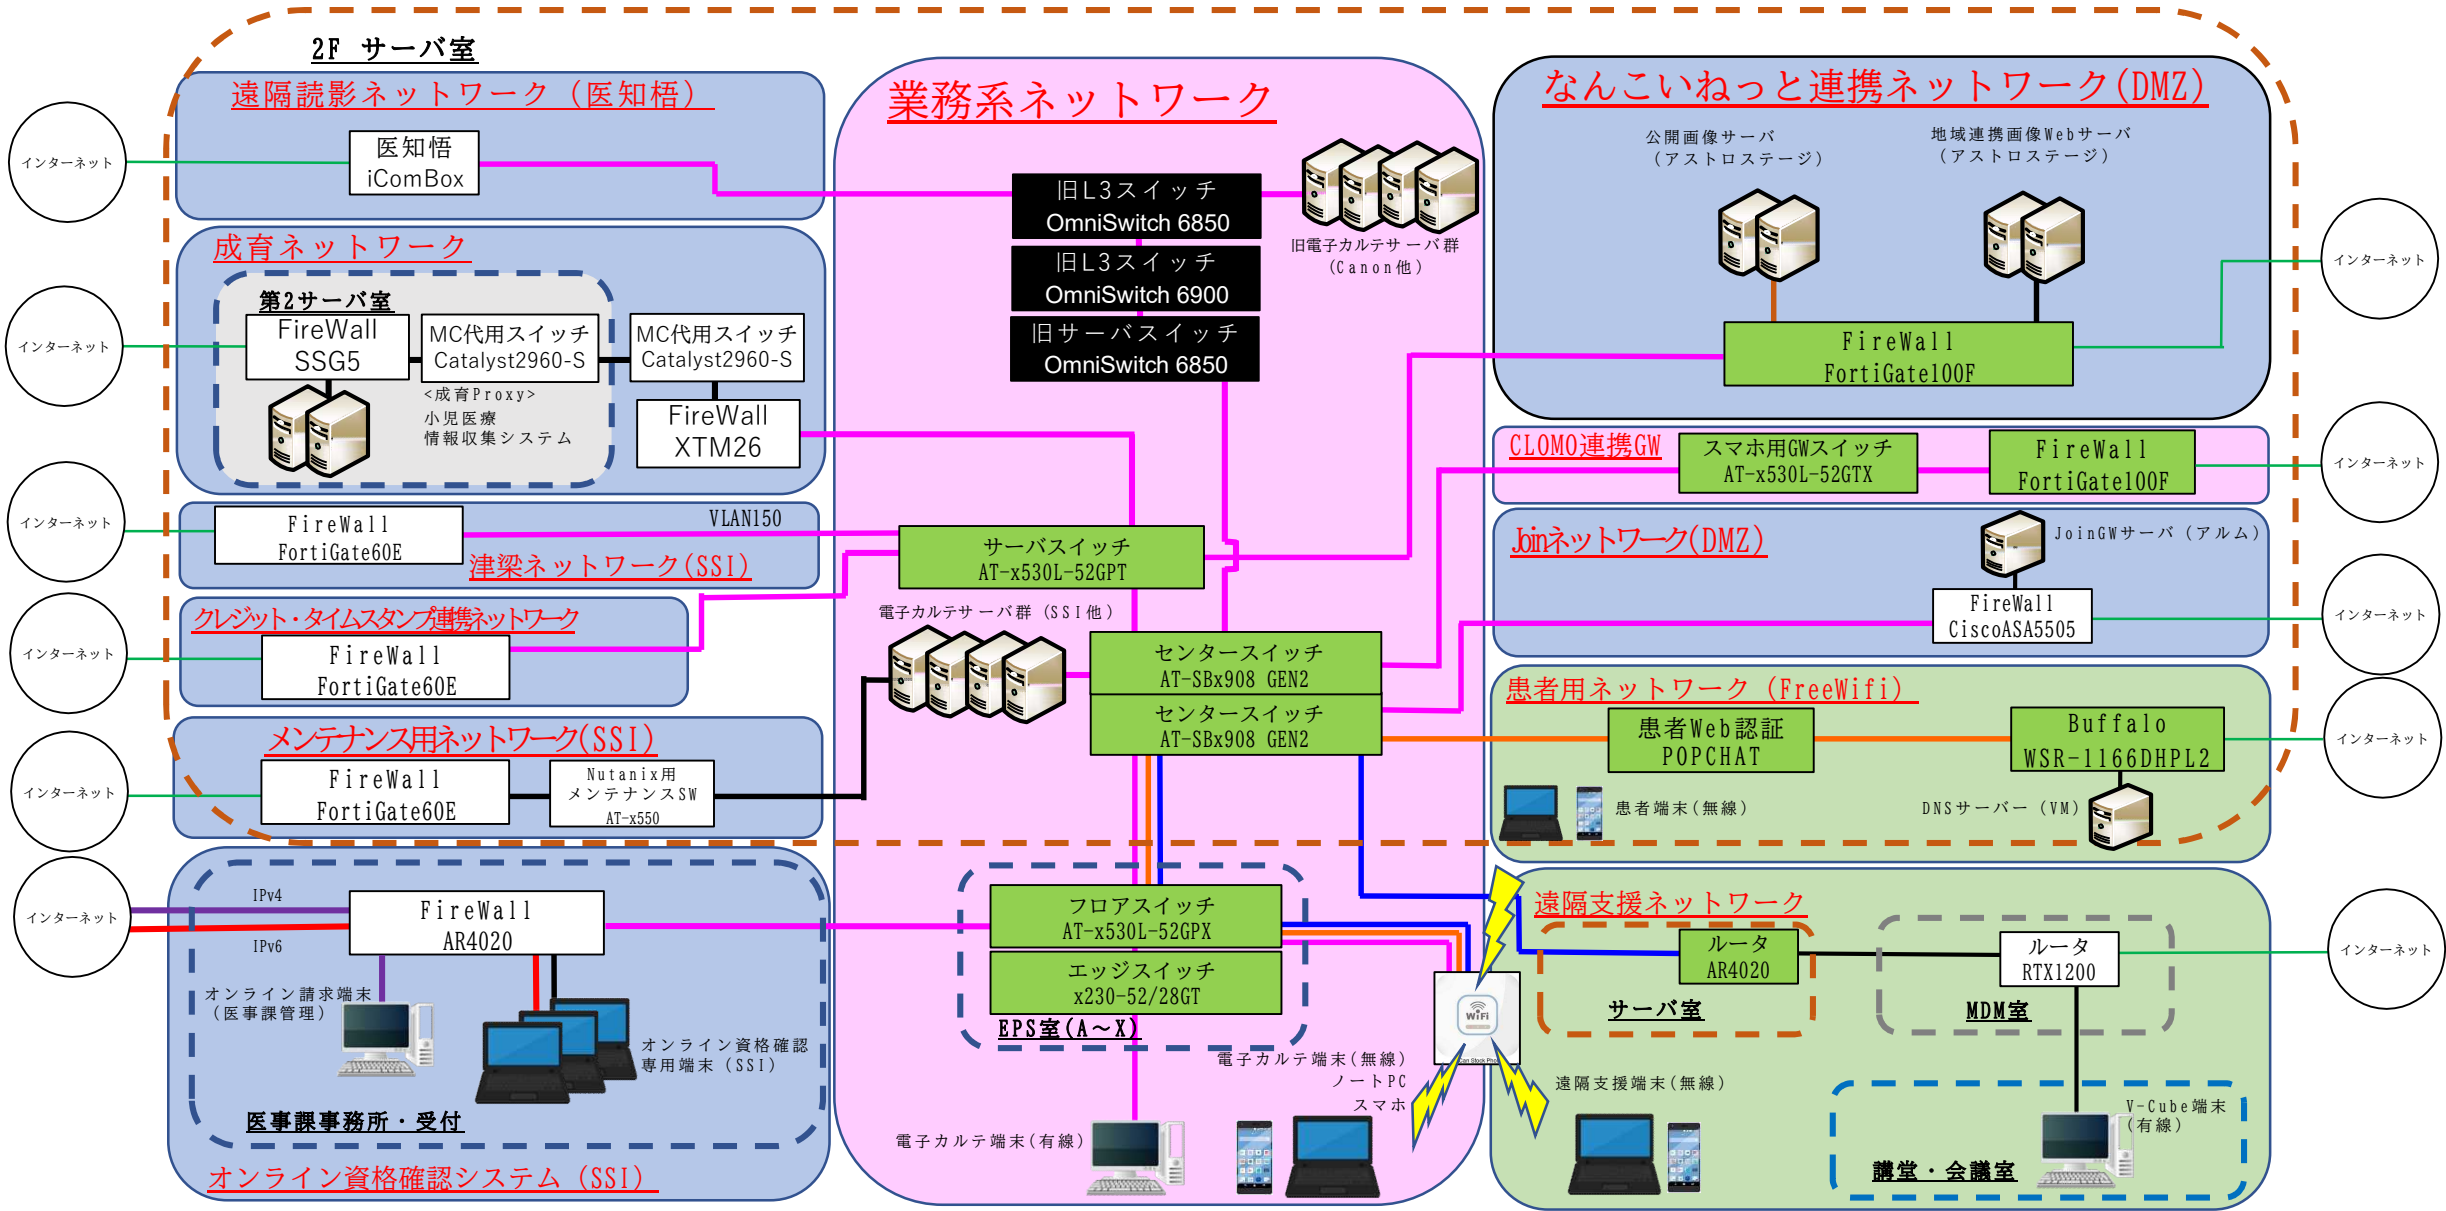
2F サーバ室

遠隔読影ネットワーク（医知悟）

医知悟
iComBox

インターネット

成育ネットワーク

第2サーバ室

FireWall
SSG5

MC代用スイッチ
Catalyst2960-S

MC代用スイッチ
Catalyst2960-S

<成育Proxy>
小児医療
情報収集システム

FireWall
XTM26

インターネット

FireWall
FortiGate60E

VLAN150

津梁ネットワーク(SSI)

インターネット

クレジット・タイムスタンプ連携ネットワーク

FireWall
FortiGate60E

インターネット

メンテナンス用ネットワーク(SSI)

FireWall
FortiGate60E

Nutanix用
メンテナンスSW
AT-x550

インターネット

業務系ネットワーク

旧L3スイッチ
OmniSwitch 6850

旧L3スイッチ
OmniSwitch 6900

旧サーバスイッチ
OmniSwitch 6850

旧電子カルテサーバ群
(Canon他)

サーバスイッチ
AT-x530L-52GPT

電子カルテサーバ群（SSI他）

センタースイッチ
AT-SBx908 GEN2

センタースイッチ
AT-SBx908 GEN2

なんこいねっと連携ネットワーク(DMZ)

公開画像サーバ
（アストロステージ）

地域連携画像Webサーバ
（アストロステージ）

FireWall
FortiGate100F

インターネット

CLOMO連携GW

スマホ用GWスイッチ
AT-x530L-52GTX

FireWall
FortiGate100F

インターネット

Joinネットワーク(DMZ)

JoinGWサーバ（アルム）

FireWall
CiscoASA5505

インターネット

患者用ネットワーク（FreeWifi）

患者Web認証
POPCHAT

Buffalo
WSR-1166DHPL2

インターネット

患者端末（無線）

DNSサーバー（VM）

インターネット

IPv4

IPv6

FireWall
AR4020

オンライン請求端末
（医事課管理）

オンライン資格確認
専用端末（SSI）

医事課事務所・受付

オンライン資格確認システム（SSI）

フロアスイッチ
AT-x530L-52GPX

エッジスイッチ
x230-52/28GT

EPS室(A～X)

電子カルテ端末（無線）
ノートPC
スマホ

電子カルテ端末（有線）

WiFi

遠隔支援ネットワーク

ルータ
AR4020

サーバ室

ルータ
RTX1200

MDM室

インターネット

遠隔支援端末（無線）

V-Cube端末
（有線）

講堂・会議室